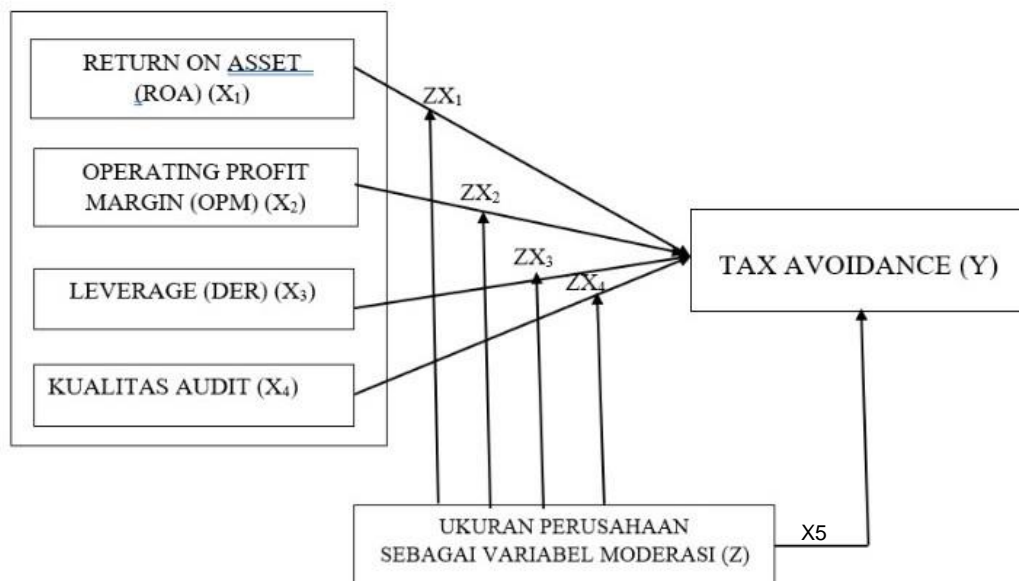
RETURN ON ASSET (ROA) ($X_1$)

OPERATING PROFIT MARGIN (OPM) ($X_2$)

LEVERAGE (DER) ($X_3$)

KUALITAS AUDIT ($X_4$)

$ZX_1$

$ZX_2$

$ZX_3$

$ZX_4$

TAX AVOIDANCE (Y)

UKURAN PERUSAHAAN SEBAGAI VARIABEL MODERASI (Z)

X5